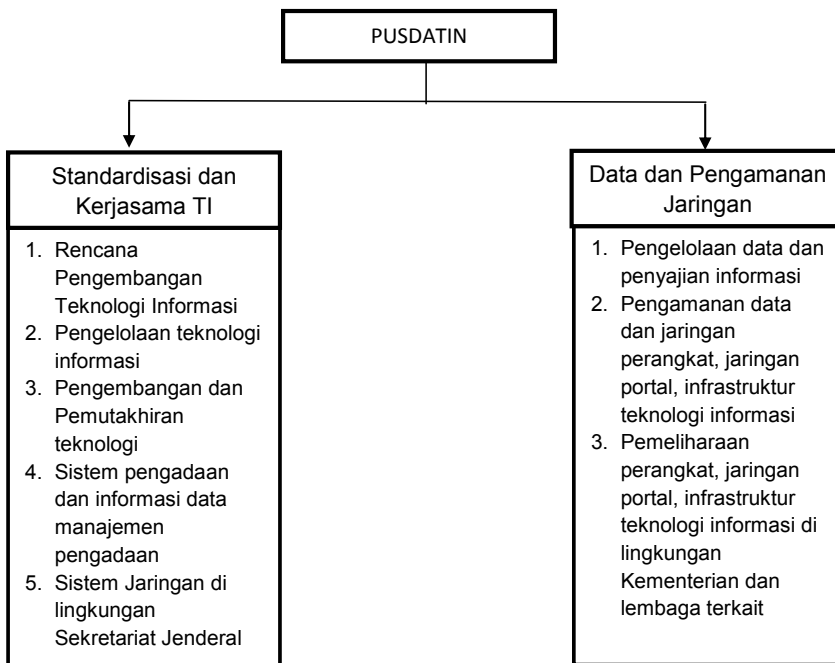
PUSDATIN

Standardisasi dan Kerjasama TI

1. Rencana Pengembangan Teknologi Informasi
2. Pengelolaan teknologi informasi
3. Pengembangan dan Pemutakhiran teknologi
4. Sistem pengadaan dan informasi data manajemen pengadaan
5. Sistem Jaringan di lingkungan Sekretariat Jenderal

Data dan Pengamanan Jaringan

1. Pengelolaan data dan penyajian informasi
2. Pengamanan data dan jaringan perangkat, jaringan portal, infrastruktur teknologi informasi
3. Pemeliharaan perangkat, jaringan portal, infrastruktur teknologi informasi di lingkungan Kementerian dan lembaga terkait